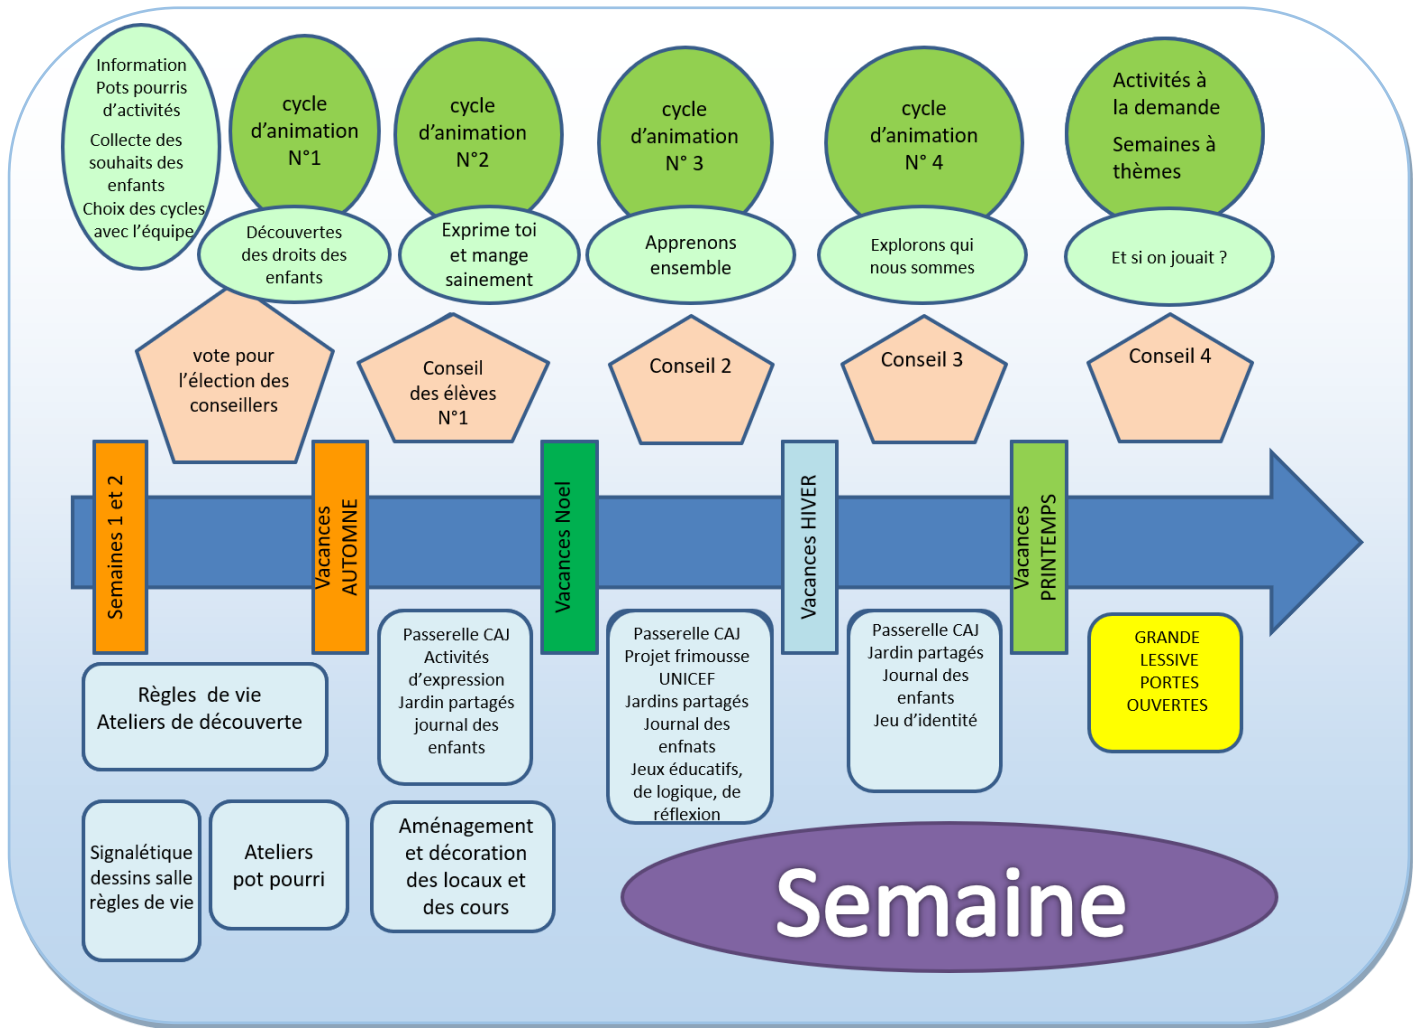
Information
Pots pourris d'activités
Collecte des souhaits des enfants
Choix des cycles avec l'équipe

cycle d'animation N°1

Découvertes des droits des enfants

cycle d'animation N°2

Exprime toi et mange sainement

cycle d'animation N° 3

Apprenons ensemble

cycle d'animation N° 4

Explorons qui nous sommes

Activités à la demande
Semaines à thèmes

Et si on jouait ?

vote pour l'élection des conseillers

Conseil des élèves N°1

Conseil 2

Conseil 3

Conseil 4

Semaines 1 et 2

Vacances AUTOMNE

Vacances Noel

Vacances HIVER

Vacances PRINTEMPS

Règles de vie
Ateliers de découverte

Passerelle CAJ
Activités d'expression
Jardin partagés
journal des enfants

Passerelle CAJ
Projet frimousse UNICEF
Jardins partagés
Journal des enfnats
Jeux éducatifs, de logique, de réflexion

Passerelle CAJ
Jardin partagés
Journal des enfants
Jeu d'identité

GRANDE LESSIVE
PORTES OUVERTES

Signalétique dessins salle règles de vie

Ateliers pot pourri

Aménagement et décoration des locaux et des cours

Semaine